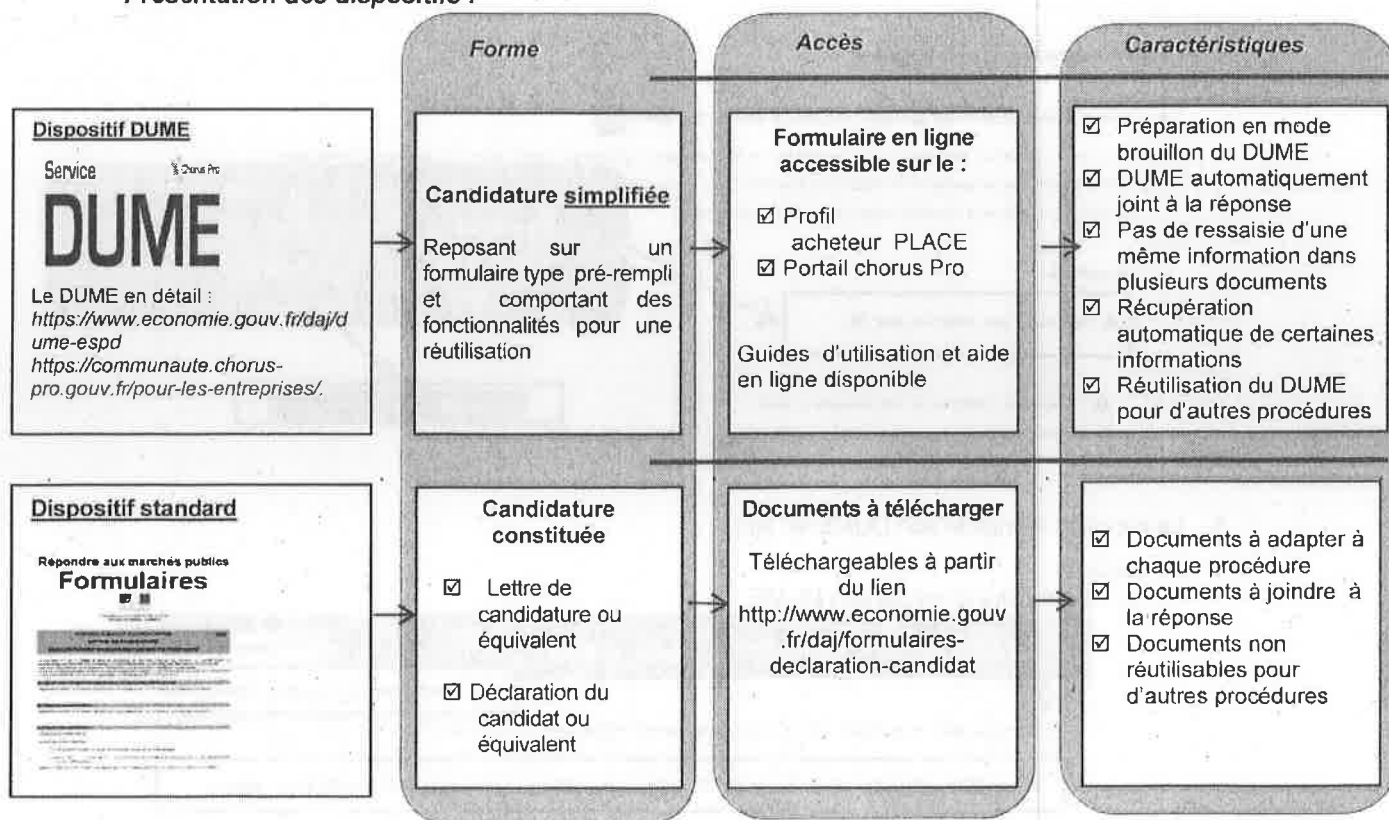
Présentation des dispositifs :

Forme

Accès

Caractéristiques

Dispositif DUME

Service Chorus Pro

DUME

Le DUME en détail :
https://www.economie.gouv.fr/daj/dume-espd
https://communaute.chorus-pro.gouv.fr/pour-les-entreprises/.

Candidature simplifiée

Reposant sur un formulaire type pré-rempli et comportant des fonctionnalités pour une réutilisation

Formulaire en ligne accessible sur le :

☑ Profil acheteur PLACE
☑ Portail chorus Pro

Guides d'utilisation et aide en ligne disponible

☑ Préparation en mode brouillon du DUME
☑ DUME automatiquement joint à la réponse
☑ Pas de ressaisie d'une même information dans plusieurs documents
☑ Récupération automatique de certaines informations
☑ Réutilisation du DUME pour d'autres procédures

Dispositif standard

Répondre aux marchés publics
Formulaires

Candidature constituée

☑ Lettre de candidature ou équivalent

☑ Déclaration du candidat ou équivalent

Documents à télécharger

Téléchargeables à partir du lien http://www.economie.gouv.fr/daj/formulaires-declaration-candidat

☑ Documents à adapter à chaque procédure
☑ Documents à joindre à la réponse
☑ Documents non réutilisables pour d'autres procédures